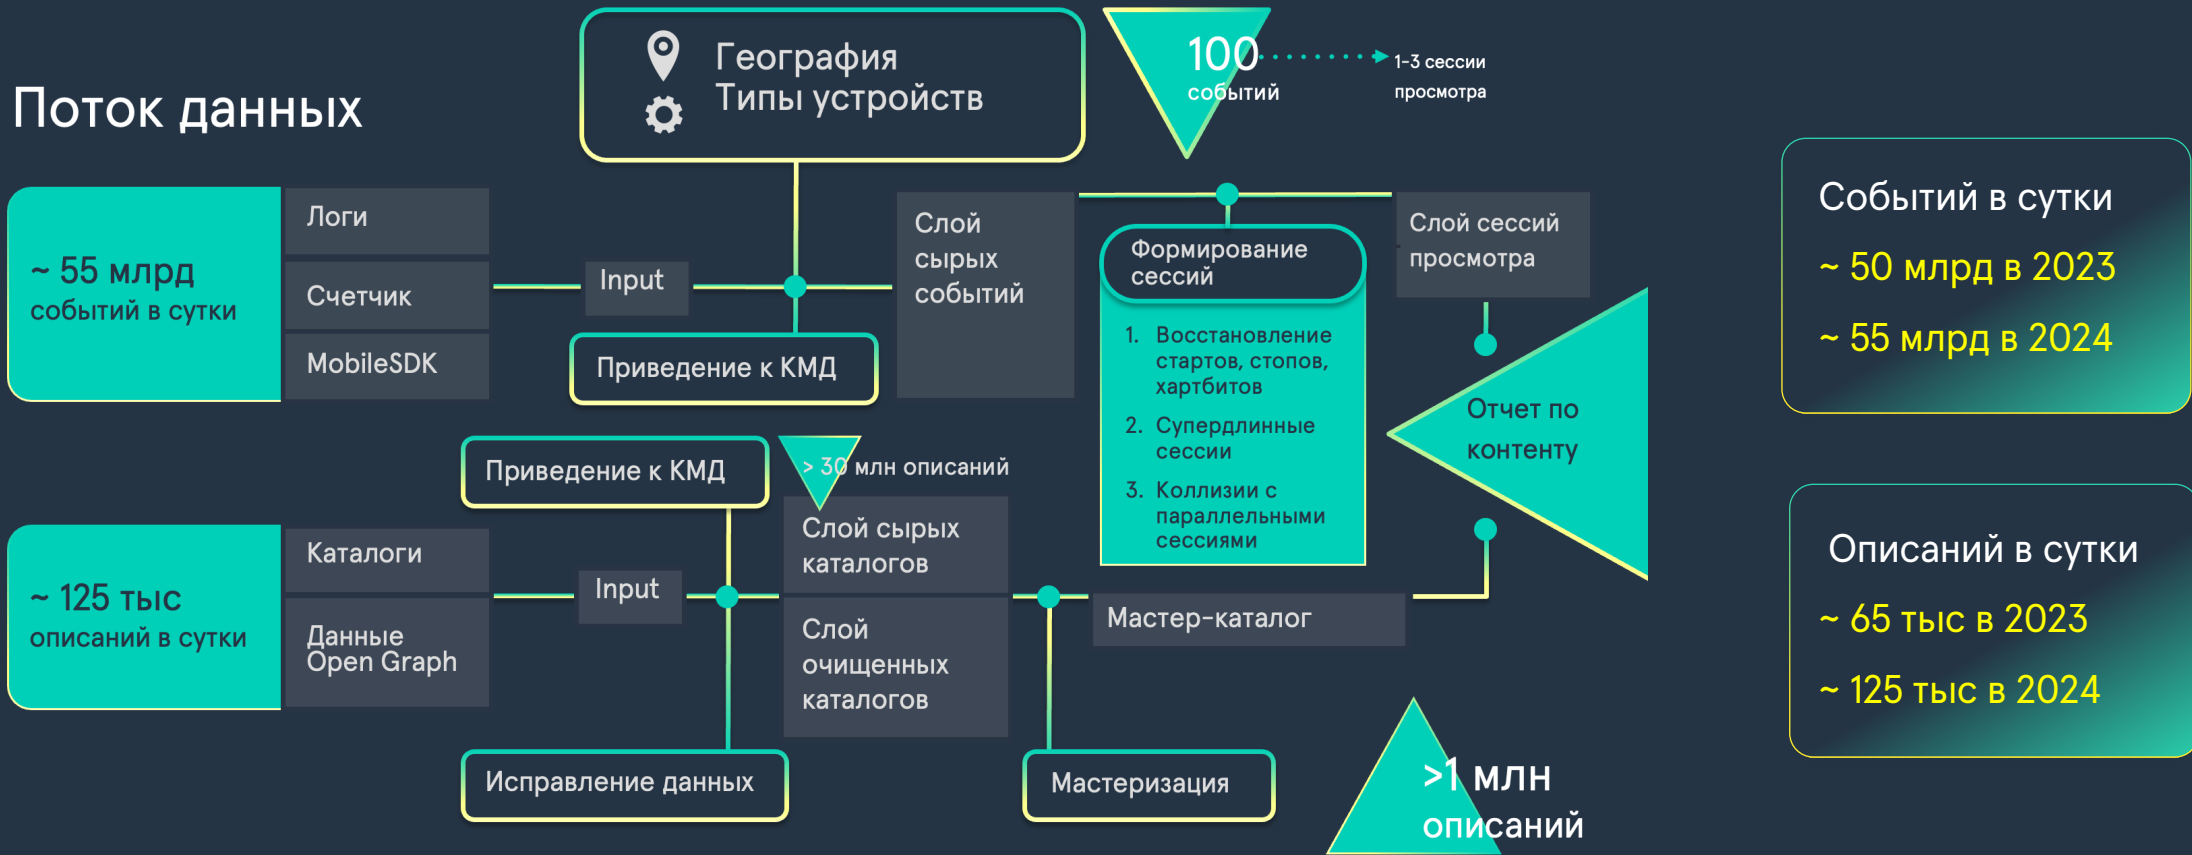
Поток данных

География
Типы устройств

100 событий

1-3 сессии просмотра

~ 55 млрд событий в сутки

Логи

Счетчик

MobileSDK

Input

Приведение к КМД

Слой сырых событий

Формирование сессий

1. Восстановление стартов, стопов, хартбитов
2. Супердлинные сессии
3. Коллизии с параллельными сессиями

Слой сессий просмотра

Отчет по контенту

Событий в сутки
~ 50 млрд в 2023
~ 55 млрд в 2024

Приведение к КМД

> 30 млн описаний

~ 125 тыс описаний в сутки

Каталоги

Данные Open Graph

Input

Слой сырых каталогов

Слой очищенных каталогов

Мастер-каталог

Исправление данных

Мастеризация

>1 млн описаний

Описаний в сутки
~ 65 тыс в 2023
~ 125 тыс в 2024